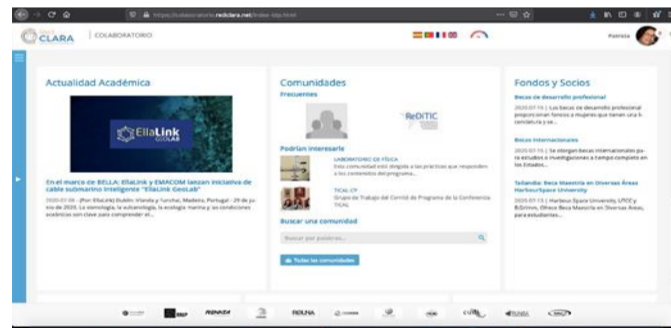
https://colaboratorio.redclara.net/index.php.html

CLARA | COLABORATORIO

Patricia

Actualidad Académica

EllaLink GEOLAB

En el marco de BELLA: EllaLink y EMACOM lanzan iniciativa de cable submarino inteligente "EllaLink GeoLab"

2020-07-09 - (Por EllaLink) Dublín, Irlanda y Funchal, Madeira, Portugal - 29 de junio de 2020. La sismología, la vulcanología, la ecología marina y las condiciones oceánicas son clave para comprender el...

Comunidades

Frecuentes

ReDTIC

Podrían interesarle

LABORATORIO DE FÍSICA

Esta comunidad está dirigida a las prácticas que responden a los contenidos del programa...

TICAL CP

Grupo de Trabajo del Comité de Programa de la Conferencia TICAL

Buscar una comunidad

Buscar por palabras...

Todas las comunidades

Fondos y Socios

Becas de desarrollo profesional

2020-07-15 | Las becas de desarrollo profesional proporcionan fondos a mujeres que tienen una licenciatura y se...

Becas internacionales

2020-07-15 | Se otorgan becas internacionales para estudios e investigaciones a tiempo completo en los Estados...

Tailandia: Beca Maestría en Diversas Áreas Harbour.Space University

2020-07-15 | Harbour.Space University, UTCC y B.Grimm, Ofrece Beca Maestría en Diversas Áreas, para estudiantes...

RENATA

REUNA